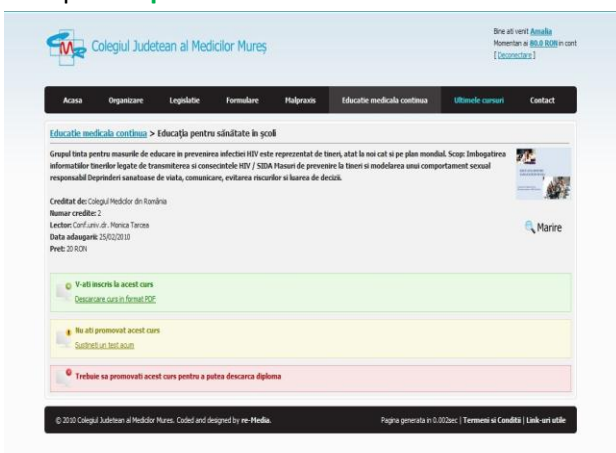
Colegiul Judetean al Medicilor Mureș

Bine ati venit Amalia
Momentan ai 80.0 RON in cont
[ Deconectare ]

Acasa | Organizare | Legislatie | Formulare | Malpraxis | Educatie medicala continua | Ultimele cursuri | Contact

Educatie medicala continua > Educația pentru sănătate în școli

Grupul tinta pentru masurile de educare in prevenirea infectiei HIV este reprezentat de tineri, atat la noi cat si pe plan mondial. Scop: Imbogatirea informatiilor tinerilor legate de transmiterea si consecintele HIV / SIDA Masuri de prevenire la tineri si modelarea unui comportament sexual responsabil Deprinderi sanatoase de viata, comunicare, evitarea riscurilor si luarea de decizii.

Creditat de: Colegiul Medicilor din România
Numar credite: 2
Lector: Conf.univ.dr. Monica Tarcea
Data adaugarii: 25/02/2010
Pret: 20 RON

Marire

V-ati inscris la acest curs
Descarcare curs in format PDF

Nu ati promovat acest curs
Sustineti un test acum

Trebuie sa promovati acest curs pentru a putea descarca diploma

© 2010 Colegiul Judetean al Medicilor Mures. Coded and designed by re-Media.

Pagina generata in 0.002sec | Termeni si Conditii | Link-uri utile